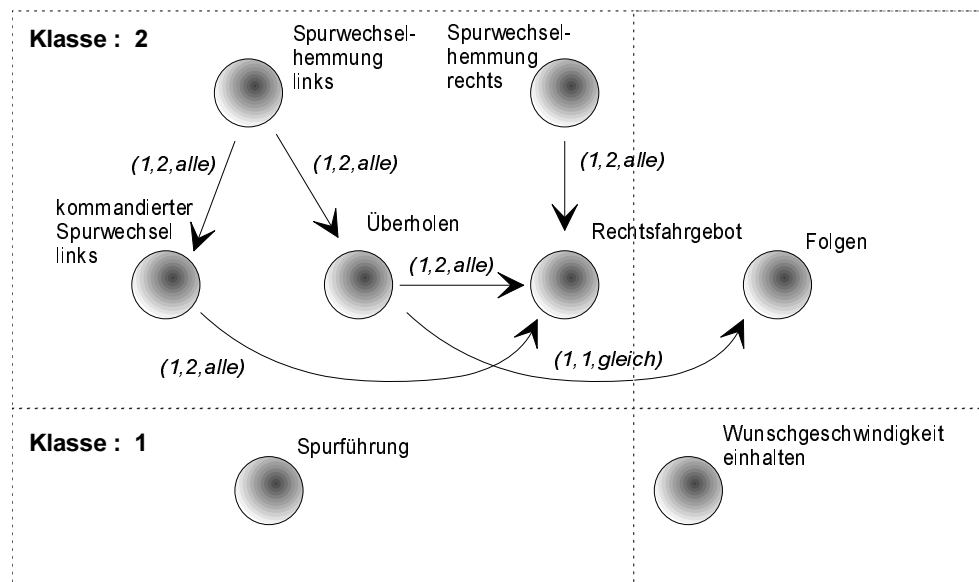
Klasse : 2

Spurwechselhemmung links

Spurwechselhemmung rechts

(1,2,alle)

(1,2,alle)

(1,2,alle)

kommandierter Spurwechsel links

Überholen

Rechtsfahrgebot

Folgen

(1,2,alle)

(1,2,alle)

(1,1,gleich)

Klasse : 1

Spurführung

Wunschgeschwindigkeit einhalten